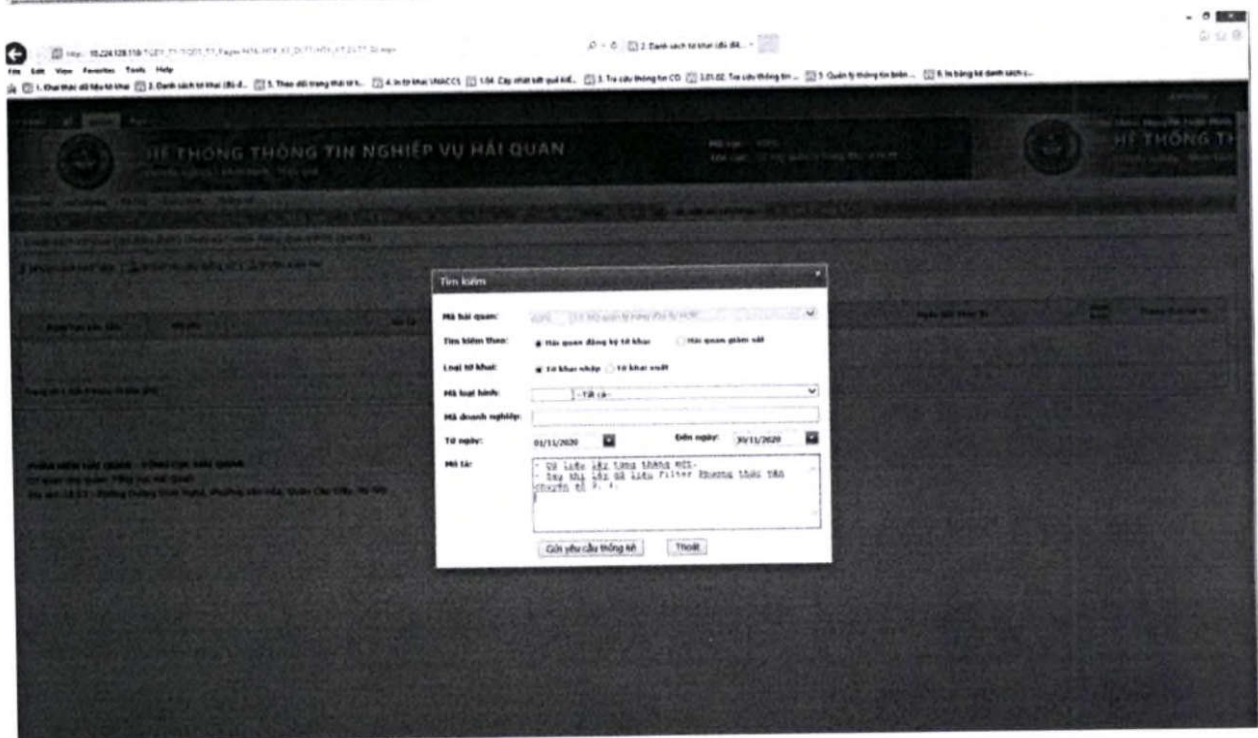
File Edit View Favorites Tools Help

HỆ THỐNG THÔNG TIN NGHIỆP VỤ HẢI QUAN

HỆ THỐNG TI

Tìm kiếm

Mã hải quan:

Tìm kiếm theo: Hải quan đăng ký tờ khai Hải quan giám sát

Loại tờ khai: Tờ khai nhập Tờ khai xuất

Mã loại hình: --Tất cả--

Mã doanh nghiệp:

Từ ngày: 01/11/2020 Đến ngày: 30/11/2020

Mô tả: - Dữ liệu lấy theo tháng 11. - Say khi lấy dữ liệu Filter Phương thức vận chuyển là 2, 4.

Gửi yêu cầu thống kê Thoát

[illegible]